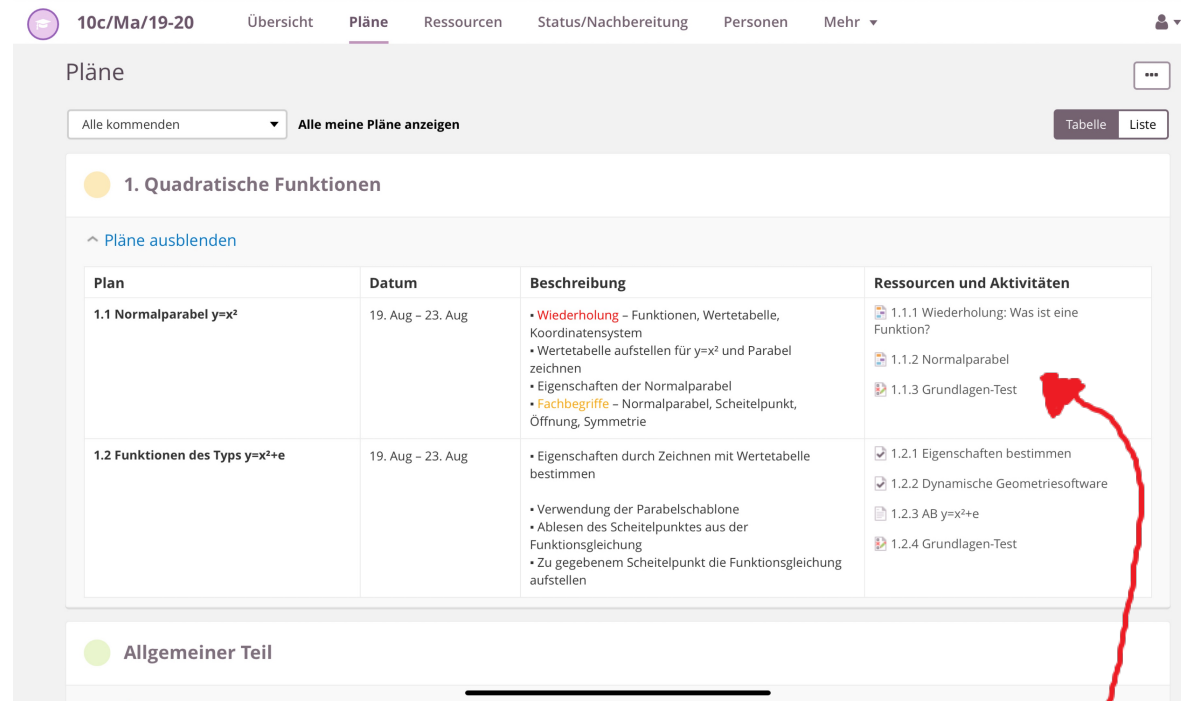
10c/Ma/19-20 Übersicht Pläne Ressourcen Status/Nachbereitung Personen Mehr

Pläne

Alle kommenden

Alle meine Pläne anzeigen

Tabelle Liste

1. Quadratische Funktionen

Pläne ausblenden

| Plan | Datum | Beschreibung | Ressourcen und Aktivitäten |
|---|---|---|---|
| 1.1 Normalparabel y=x² | 19. Aug – 23. Aug | • Wiederholung – Funktionen, Wertetabelle, Koordinatensystem • Wertetabelle aufstellen für y=x² und Parabel zeichnen • Eigenschaften der Normalparabel • Fachbegriffe – Normalparabel, Scheitelpunkt, Öffnung, Symmetrie | 1.1.1 Wiederholung: Was ist eine Funktion? 1.1.2 Normalparabel 1.1.3 Grundlagen-Test |
| 1.2 Funktionen des Typs y=x²+e | 19. Aug – 23. Aug | • Eigenschaften durch Zeichnen mit Wertetabelle bestimmen • Verwendung der Parabelschablone • Ablesen des Scheitelpunktes aus der Funktionsgleichung • Zu gegebenem Scheitelpunkt die Funktionsgleichung aufstellen | 1.2.1 Eigenschaften bestimmen 1.2.2 Dynamische Geometriesoftware 1.2.3 AB y=x²+e 1.2.4 Grundlagen-Test |

Allgemeiner Teil